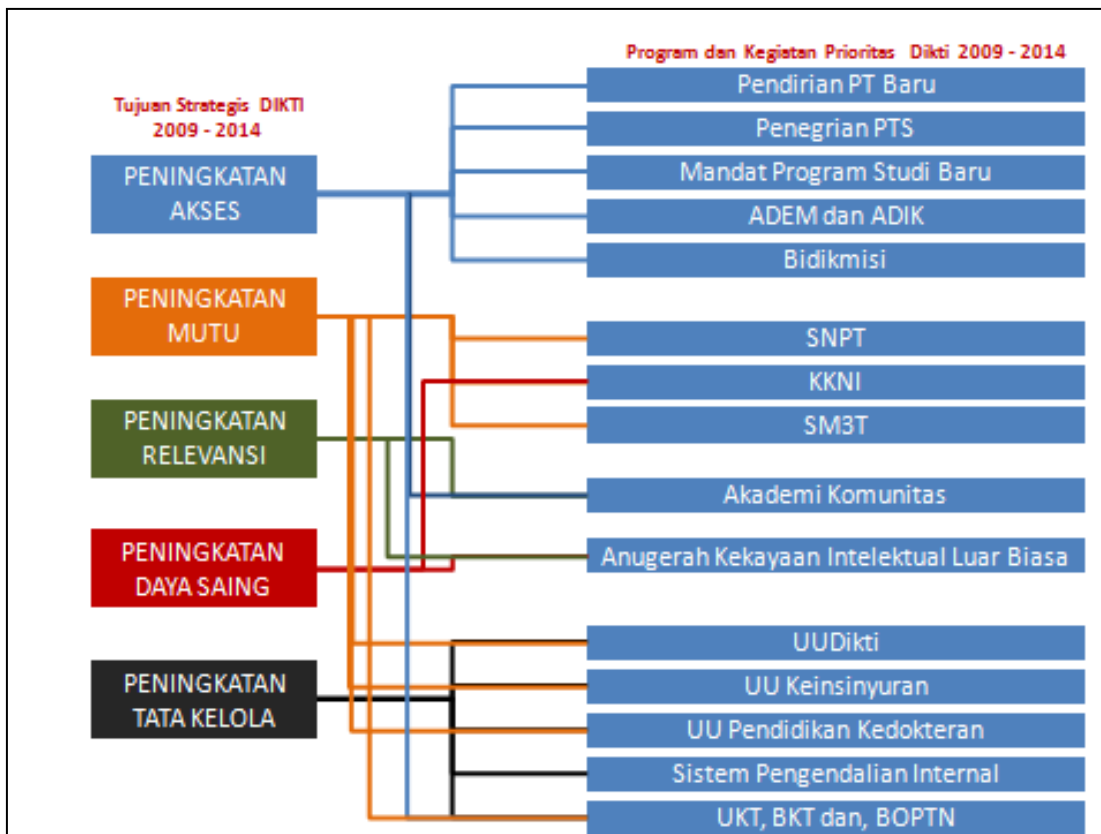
Tujuan Strategis DIKTI 2009 - 2014

PENINGKATAN AKSES

PENINGKATAN MUTU

PENINGKATAN RELEVANSI

PENINGKATAN DAYA SAING

PENINGKATAN TATA KELOLA

Program dan Kegiatan Prioritas Dikti 2009 - 2014

Pendirian PT Baru

Penegrian PTS

Mandat Program Studi Baru

ADEM dan ADIK

Bidikmisi

SNPT

KKNI

SM3T

Akademi Komunitas

Anugerah Kekayaan Intelektual Luar Biasa

UUDikti

UU Keinsinyuran

UU Pendidikan Kedokteran

Sistem Pengendalian Internal

UKT, BKT dan, BOPTN